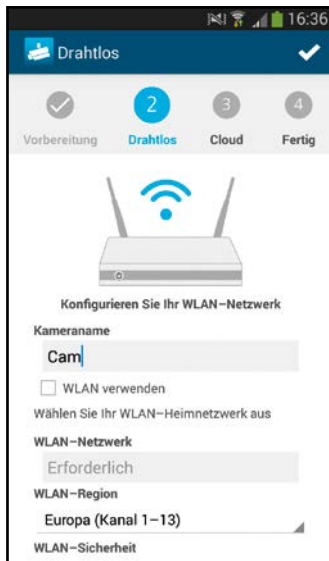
16:36

Drahtlos

2 3 4

Vorbereitung Drahtlos Cloud Fertig

Konfigurieren Sie Ihr WLAN-Netzwerk

Kameraname

Cam

WLAN verwenden

Wählen Sie Ihr WLAN-Heimnetzwerk aus

WLAN-Netzwerk

Erforderlich

WLAN-Region

Europa (Kanal 1-13)

WLAN-Sicherheit